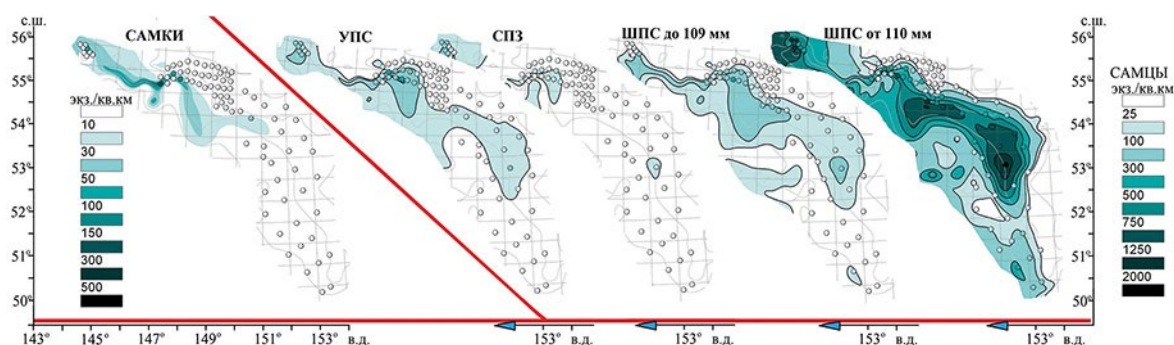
с.ш.
56°
55°
54°
53°
52°
51°
50°

САМКИ
экз./кв.км
10
30
50
100
150
300
500

УПС
СПЗ
ШПС до 109 мм
ШПС от 110 мм

с.ш.
56°
55°
54°
53°
52°
51°
50°

САМЦЫ
экз./кв.км
25
100
300
500
750
1250
2000

143° 145° 147° 149° 151° 153° в.д.
153° в.д.
153° в.д.
153° в.д.
153° в.д.